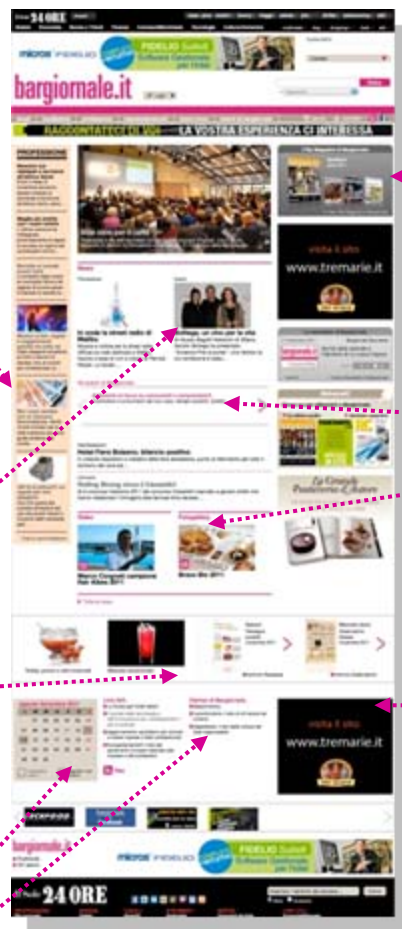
24 ORE

FIDELIO Suite8

bargiornale.it

RACCONTACI LA VOSTRA ESPERIENZA CI INTERESSA

visita il sito
www.tremarie.it

Marco Corgnati campione

Brava Bio 2011

visita il sito
www.tremarie.it

FIDELIO Suite8

24 ORE